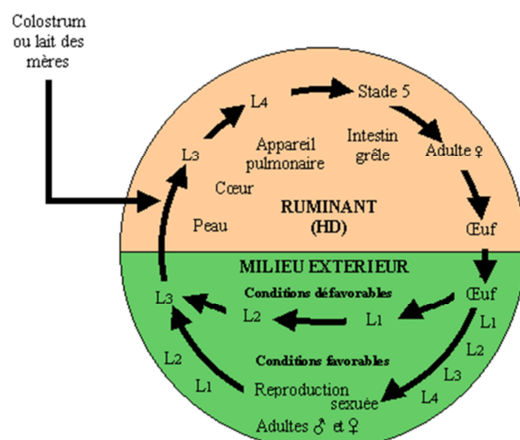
Colostrum ou lait des mères

L4

Stade 5

L3

Appareil pulmonaire

Intestin grêle

Adulte ♀

Cœur

Peau

RUMINANT (HD)

Œuf

MILIEU EXTERIEUR

Conditions défavorables

L3

L2

L1

Œuf

L1

L2

Conditions favorables

L2

L1

Reproduction sexuée

L3

L4

Adultes ♂ et ♀